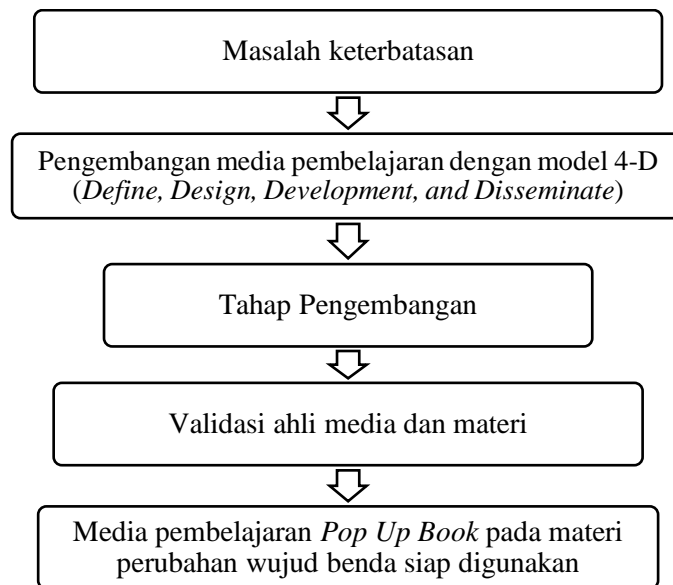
Masalah keterbatasan

Pengembangan media pembelajaran dengan model 4-D (Define, Design, Development, and Disseminate)

Tahap Pengembangan

Validasi ahli media dan materi

Media pembelajaran Pop Up Book pada materi perubahan wujud benda siap digunakan